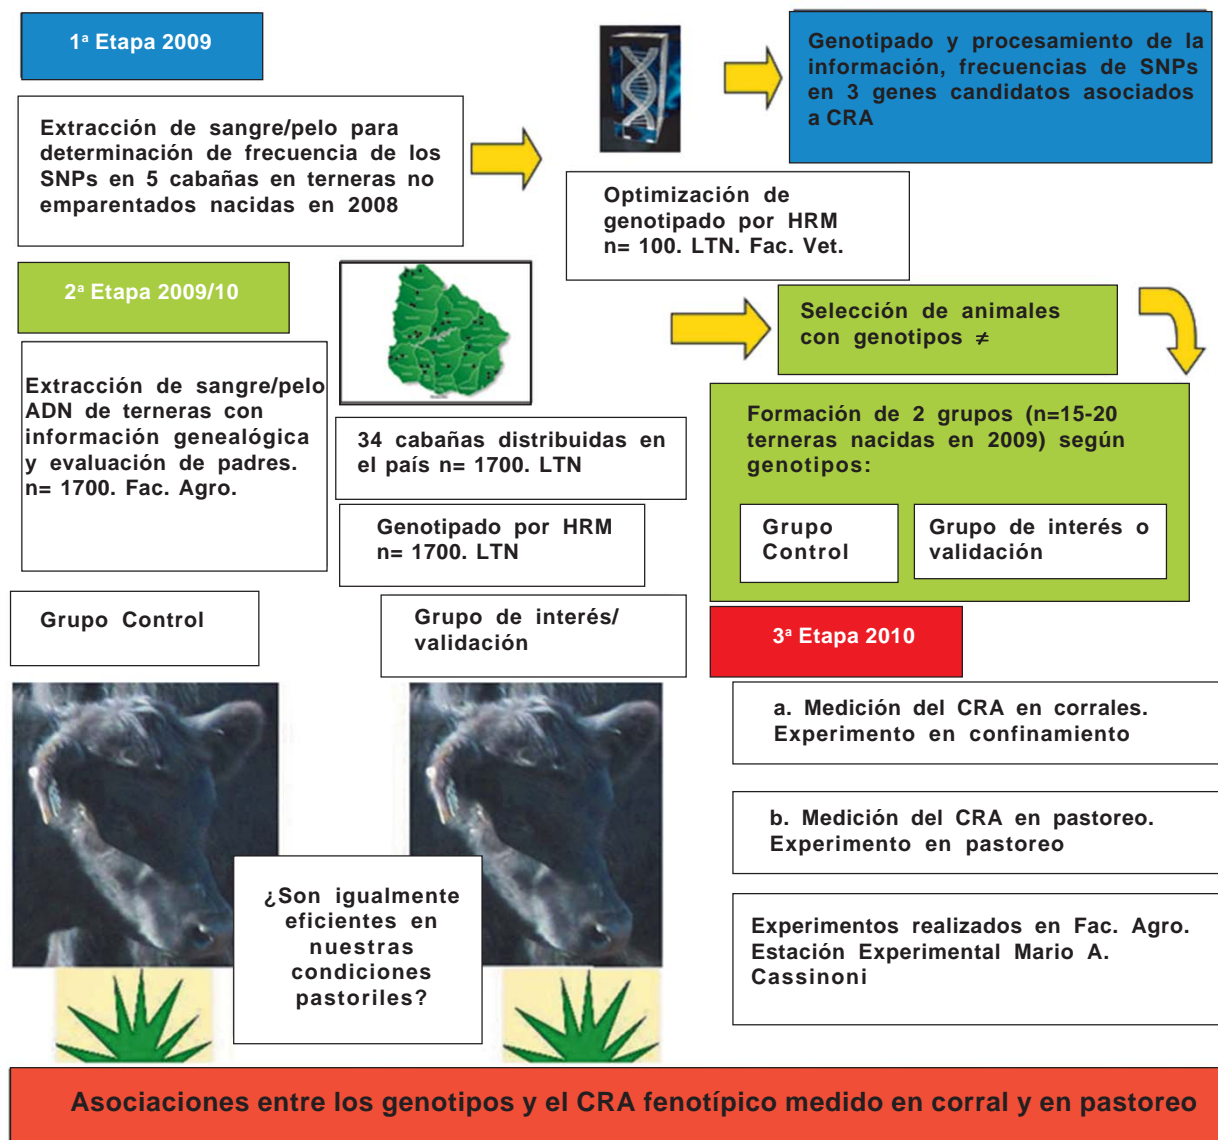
1ª Etapa 2009

Extracción de sangre/pelo para determinación de frecuencia de los SNPs en 5 cabañas en terneras no emparentados nacidas en 2008

Optimización de genotipado por HRM n= 100. LTN. Fac. Vet.

Genotipado y procesamiento de la información, frecuencias de SNPs en 3 genes candidatos asociados a CRA

2ª Etapa 2009/10

Extracción de sangre/pelo ADN de terneras con información genealógica y evaluación de padres. n= 1700. Fac. Agro.

34 cabañas distribuidas en el país n= 1700. LTN

Genotipado por HRM n= 1700. LTN

Selección de animales con genotipos ≠

Formación de 2 grupos (n=15-20 terneras nacidas en 2009) según genotipos:

Grupo Control

Grupo de interés o validación

Grupo Control

Grupo de interés/ validación

3ª Etapa 2010

a. Medición del CRA en corrales. Experimento en confinamiento

b. Medición del CRA en pastoreo. Experimento en pastoreo

¿Son igualmente eficientes en nuestras condiciones pastoriles?

Experimentos realizados en Fac. Agro. Estación Experimental Mario A. Cassinoni

Asociaciones entre los genotipos y el CRA fenotípico medido en corral y en pastoreo